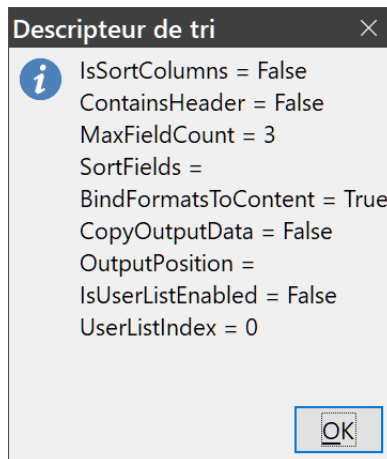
Descripteur de tri
×

IsSortColumns = False
ContainsHeader = False
MaxFieldCount = 3
SortFields =
BindFormatsToContent = True
CopyOutputData = False
OutputPosition =
IsUserListEnabled = False
UserListIndex = 0

OK